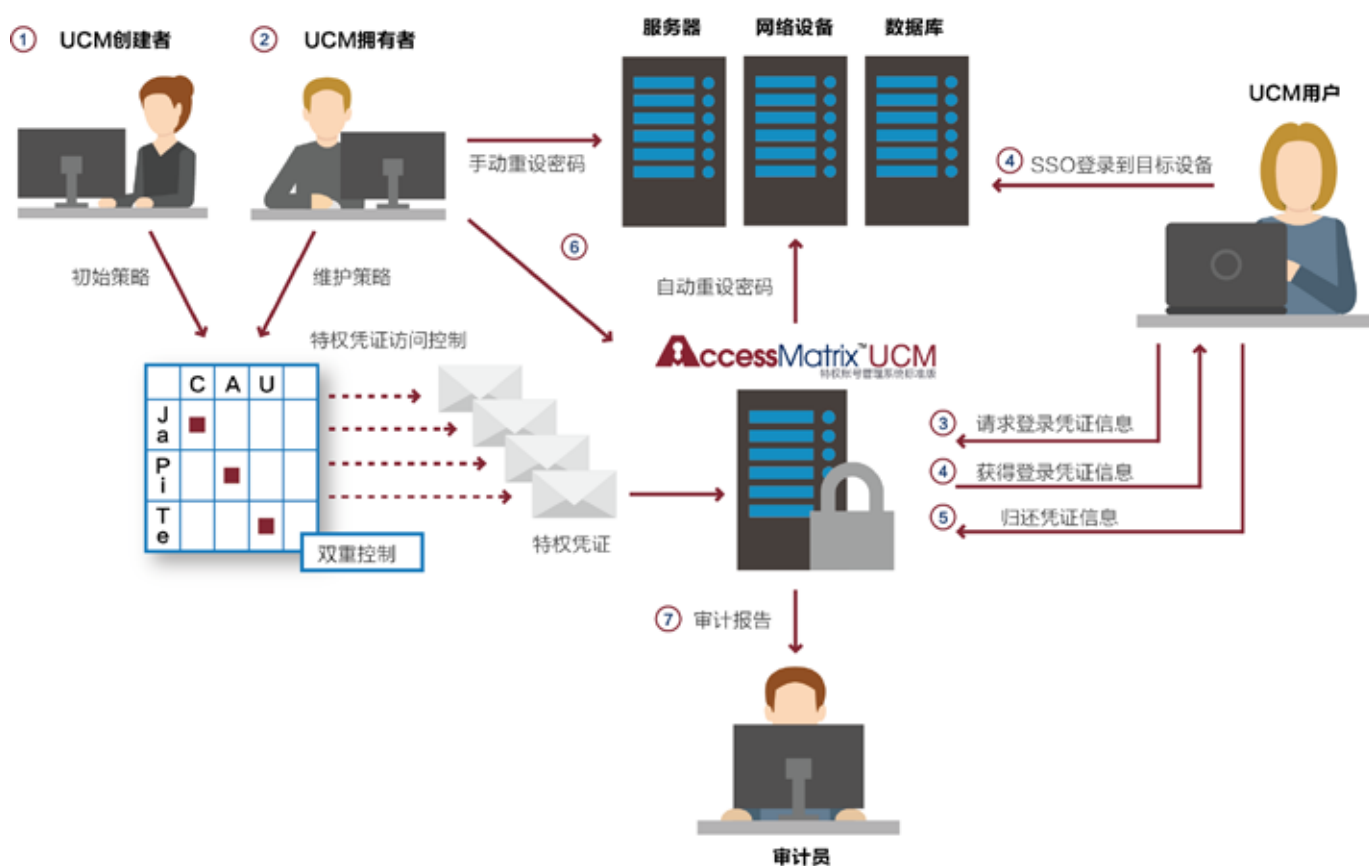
① UCM创建者

② UCM拥有者

服务器

网络设备

数据库

UCM用户

手动重设密码

④ SSO登录到目标设备

⑥

初始策略

维护策略

自动重设密码

特权凭证访问控制

AccessMatrix™ UCM

特权账号管理系统标准版

| | C | A | U | |
|---|---|---|---|---|
| Ja | ■ | | | |
| Pi | | ■ | | |
| Te | | | ■ | |

双重控制

特权凭证

③ 请求登录凭证信息

④ 获得登录凭证信息

⑤ 归还凭证信息

⑦ 审计报告

审计员